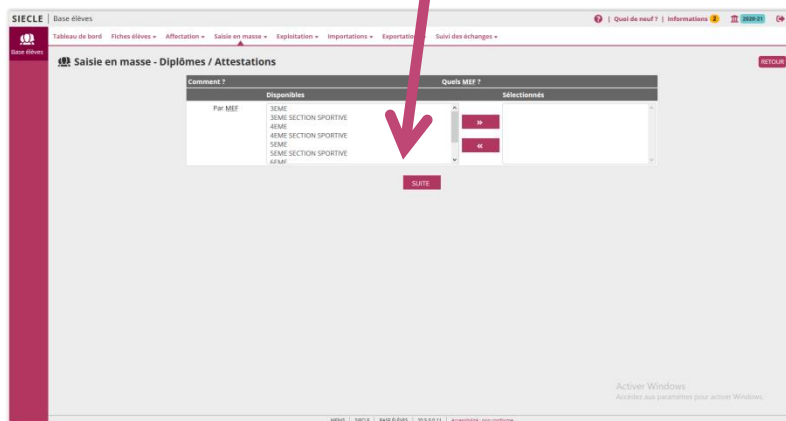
SIECLE | Base élèves

? | Quoi de neuf ? | Informations 2 | 2020-21

Base élèves

Tableau de bord   Fiches élèves ▾   Affectation ▾   Saisie en masse ▾   Exploitation ▾   Importations ▾   Exportations ▾   Suivi des échanges ▾

Saisie en masse - Diplômes / Attestations

RETOUR

| Comment ? | Quels MEF ? | | |
|---|---|---|---|
| | Disponibles | | Sélectionnés |
| Par MEF | 3EME<br>3EME SECTION SPORTIVE<br>4EME<br>4EME SECTION SPORTIVE<br>5EME<br>5EME SECTION SPORTIVE<br>6EME | »<br>« | |

SUITE

Activer Windows
Accédez aux paramètres pour activer Windows.

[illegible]